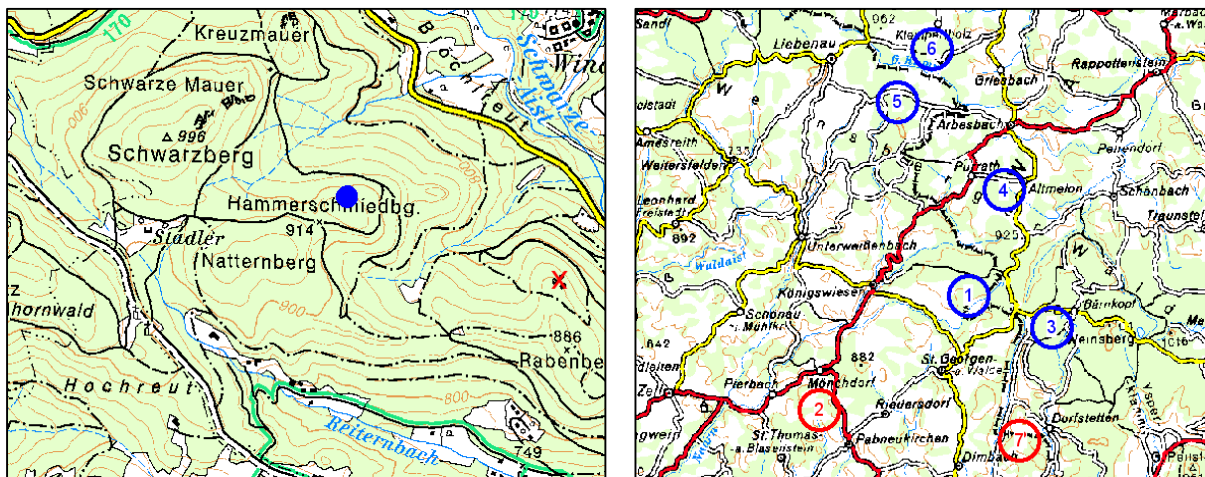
170
Kreuzmauer
Schwarze Mauer
Schwarze Aist
Win
Bärnreut
$\triangle$ 996
Schwarzberg
900
Hammerschmiedbg.
914
Stadler
Natternberg
900
z
hornwald
886
Rabenbe
Hochreut
800
Reiternbach
749

962
Liebenau
Kleinpertholz
6
Rapottenstein
Marbach a. Wa.
Griesbach
5
W
Amesreith
Arbesbach
Weitersfelden
235
Purrath
Peisendorf
4
Altmelon
Schönbach
Leonhard Freistadt
892
925
Traunstei
Unterweißenbach
Waldaist
1
Königswiesen
Schönau i. Mühlk.
3
Bärnkopf
Weinsberg
1016
842
882
St. Georgen a. Walde
Mönchdorf
Pierbach
2
Zell
Riedersdorf
Dorfstetten
St. Thomas a. Blasenstein
Pabneukirchen
7
Dimbach